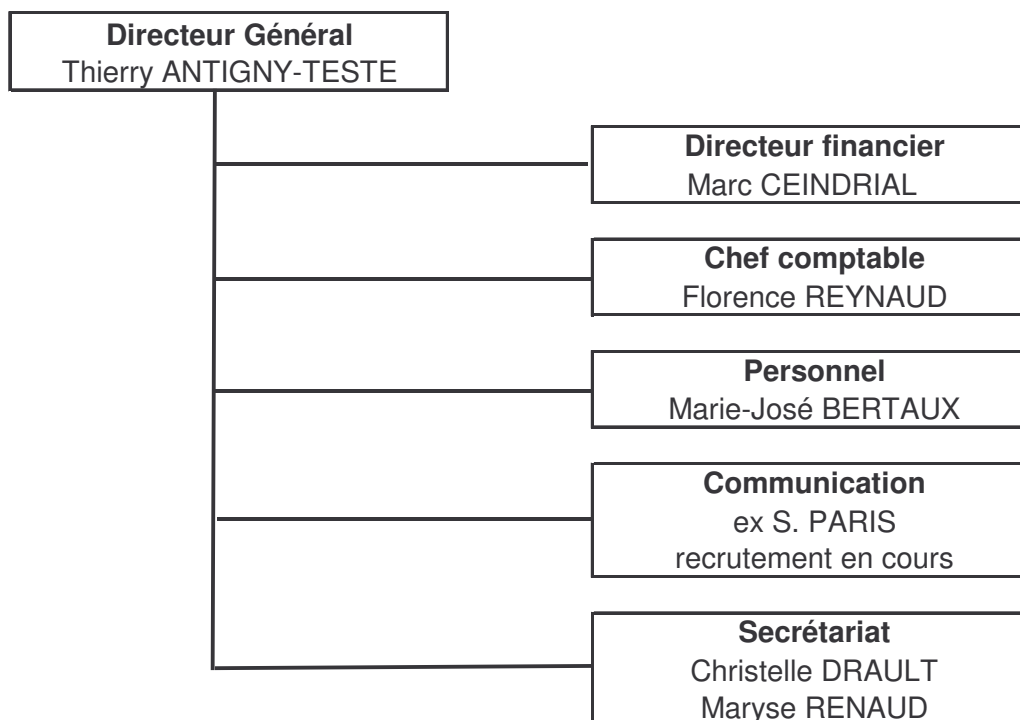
Directeur Général
Thierry ANTIGNY-TESTE

Directeur financier
Marc CEINDRIAL

Chef comptable
Florence REYNAUD

Personnel
Marie-José BERTAUX

Communication
ex S. PARIS
recrutement en cours

Secrétariat
Christelle DRAULT
Maryse RENAUD